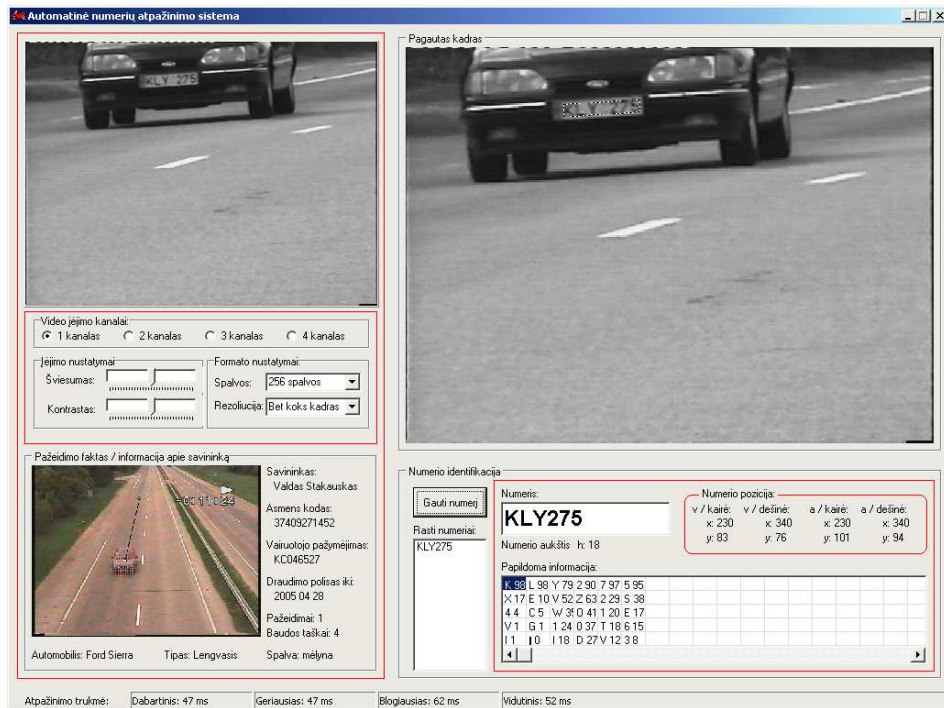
Automatinė numerių atpažinimo sistema

KLY 275

Video įėjimo kanalai:
1 kanalas
2 kanalas
3 kanalas
4 kanalas

Įėjimo nustatymai
Šviesumas:
Kontrastas:

Formato nustatymai:
Spalvos: 256 spalvos
Rezoliucija: Bet koks kadras

Pažeidimo faktas / informacija apie savininką

-00:11:0:24

Savininkas:
Valdas Stakauskas
Asmens kodas:
37409271452
Vairuotojo pažymėjimas:
KC046527
Draudimo polisas iki:
2005 04 28
Pažeidimai: 1
Baudos taškai: 4

Automobilis: Ford Sierra
Tipas: Lengvasis
Spalva: mėlyna

Pagautas kadras

KLY 275

Numerio identifikacija

Gauti numerį
Rasti numeriai:
KLY275

Numeris:
KLY275
Numerio aukštis h: 18

Numerio pozicija:
v / kairė: x: 230 y: 83
v / dešinė: x: 340 y: 76
a / kairė: x: 230 y: 101
a / dešinė: x: 340 y: 94

Papildoma informacija:
K 98 L 98 Y 79 2 90 7 97 5 95
X 17 E 10 V 52 Z 63 2 29 S 38
4 4 C 5 W 35 O 41 1 20 E 17
V 1 G 1 1 24 0 37 T 18 6 15
I 1 I 0 I 18 D 27 V 12 3 8

Atpažinimo trukmė:
Dabartinis: 47 ms
Geriausias: 47 ms
Blogiausias: 62 ms
Vidutinis: 52 ms